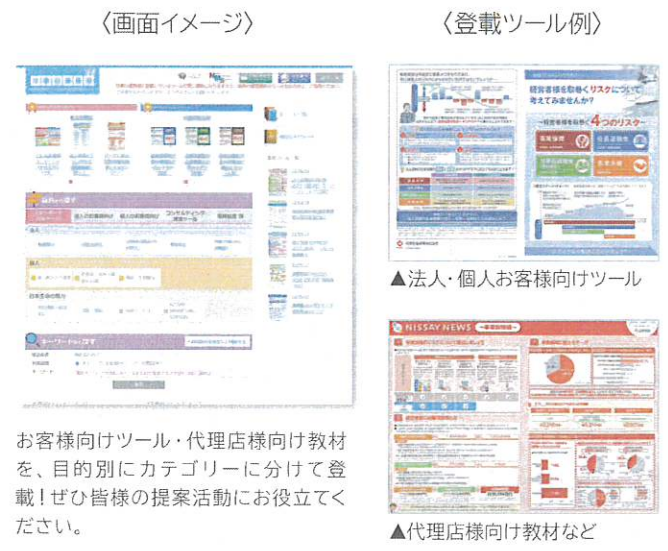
〈画面イメージ〉

〈登載ツール例〉

経営者様を取り巻くリスクについて考えてみませんか？

4つのリスク

▲法人・個人お客様向けツール

NISSAY NEWS

お客様向けツール・代理店様向け教材を、目的別にカテゴリーに分けて登載！ぜひ皆様の提案活動にお役立てください。

▲代理店様向け教材など